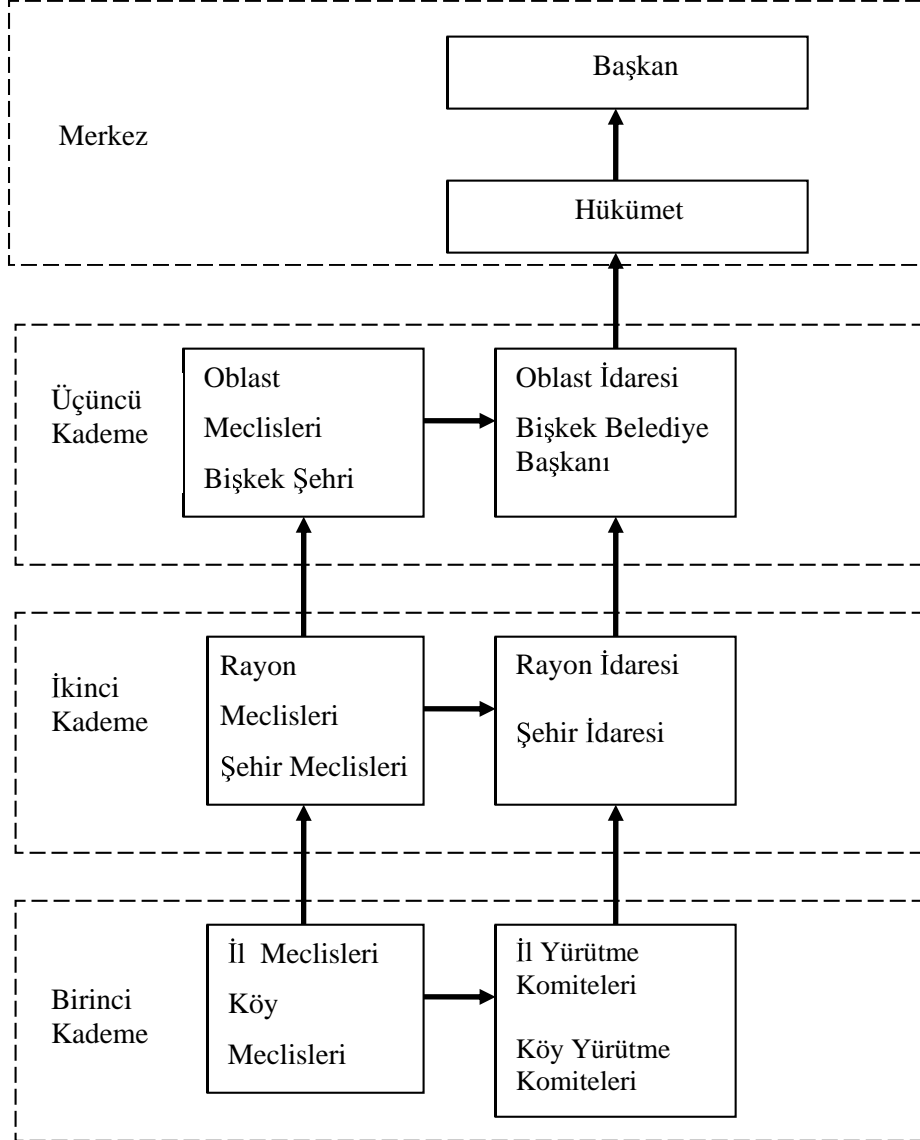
Merkez

Başkan

Hükümet

Üçüncü Kademe

Oblast Meclisleri Bişkek Şehri

Oblast İdaresi Bişkek Belediye Başkanı

İkinci Kademe

Rayon Meclisleri Şehir Meclisleri

Rayon İdaresi Şehir İdaresi

Birinci Kademe

İl Meclisleri Köy Meclisleri

İl Yürütme Komiteleri Köy Yürütme Komiteleri